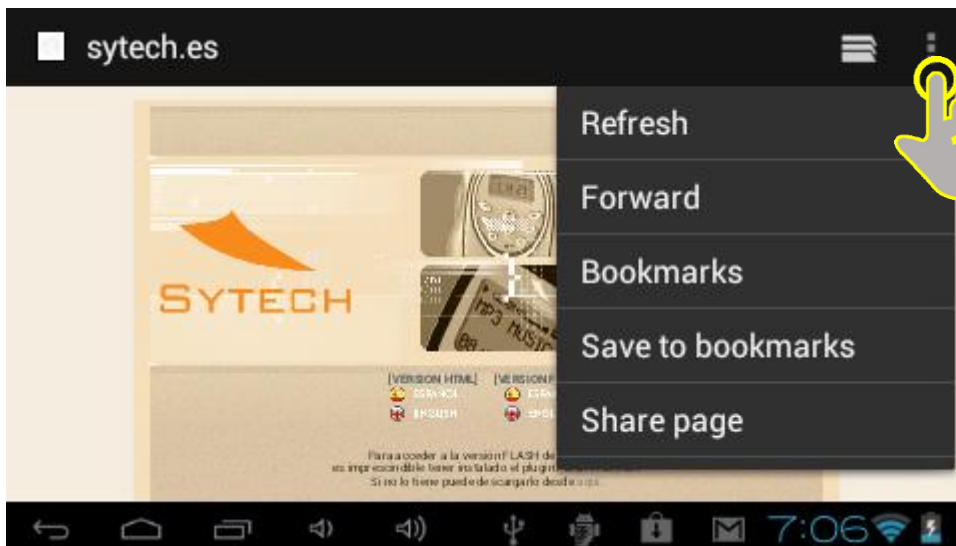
sytech.es

Refresh
Forward
Bookmarks
Save to bookmarks
Share page

SYTECH

[VERSION HTML] [VERSION F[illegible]
ESPAÑOL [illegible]
ENGLISH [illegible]

Para acceder a la version FLASH de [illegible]
es imprescindible tener instalado el plugin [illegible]
Si no lo tiene puede descargarlo desde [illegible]

7:06